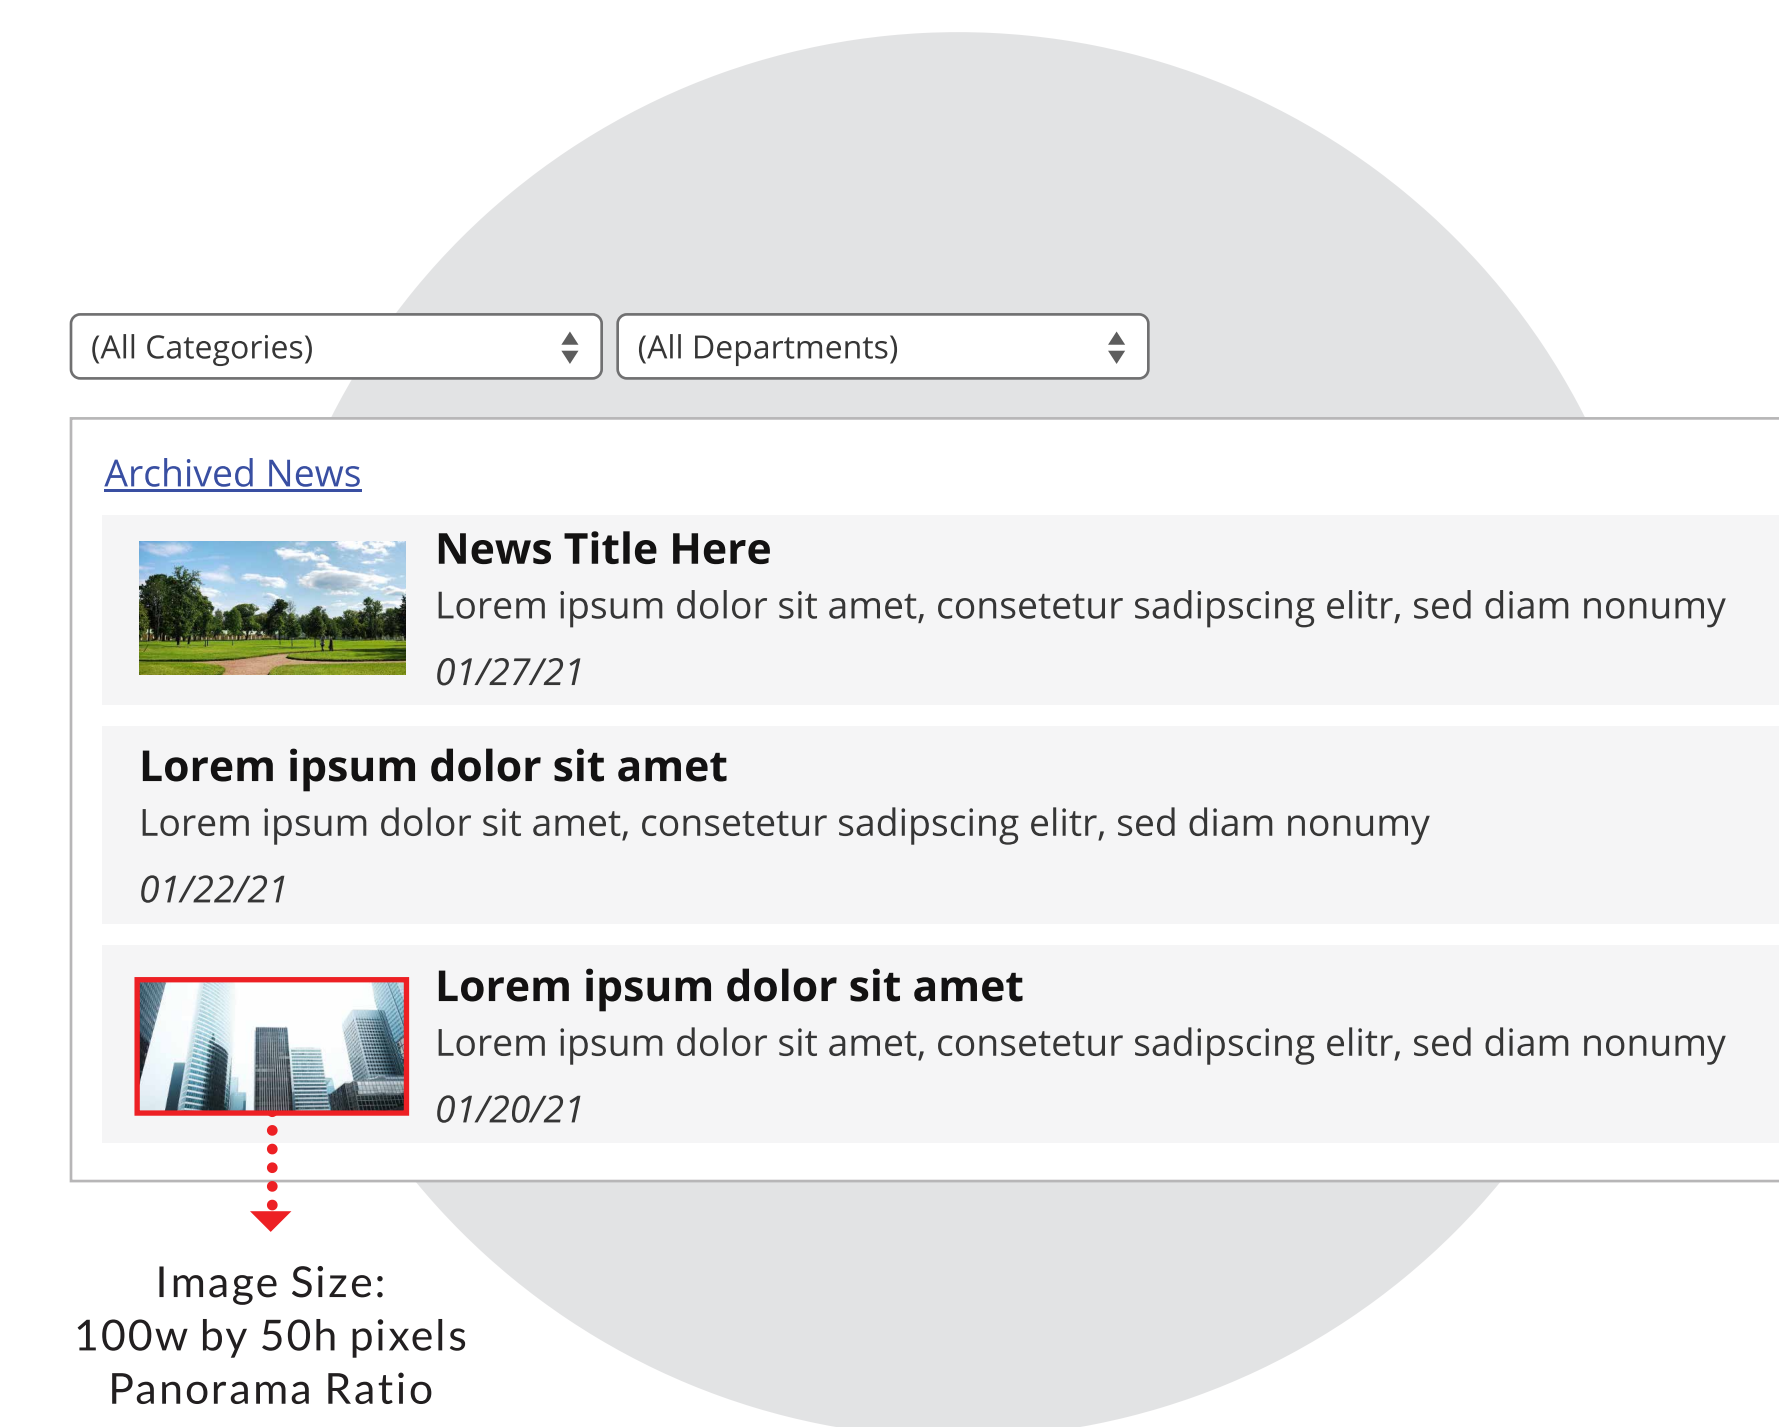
(All Categories)

(All Departments)

Archived News

News Title Here

Lorem ipsum dolor sit amet, consetetur sadipscing elitr, sed diam nonumy

01/27/21

Lorem ipsum dolor sit amet

Lorem ipsum dolor sit amet, consetetur sadipscing elitr, sed diam nonumy

01/22/21

Lorem ipsum dolor sit amet

Lorem ipsum dolor sit amet, consetetur sadipscing elitr, sed diam nonumy

01/20/21

Image Size:
100w by 50h pixels
Panorama Ratio